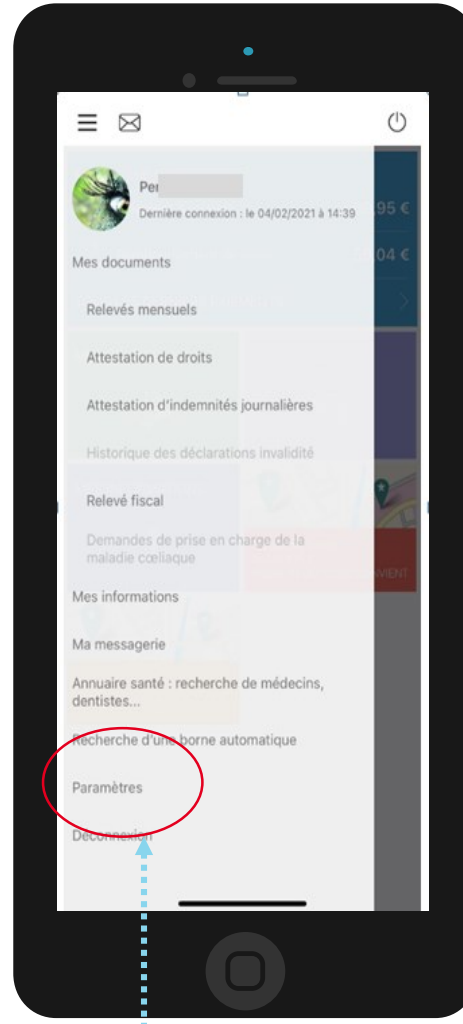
Per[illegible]
Dernière connexion : le 04/02/2021 à 14:39

Mes documents

Relevés mensuels

Attestation de droits

Attestation d'indemnités journalières

Historique des déclarations invalidité

Relevé fiscal

Demandes de prise en charge de la maladie cœliaque

Mes informations

Ma messagerie

Annuaire santé : recherche de médecins, dentistes...

Recherche d'une borne automatique

Paramètres

Déconnexion

95 €
04 €
VIENT